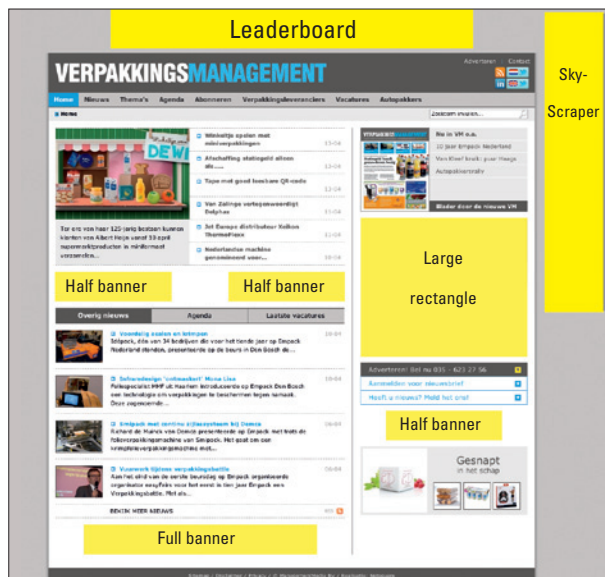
Leaderboard

Sky-Scraper

VERPAKKINGSMANAGEMENT

Adverteren Contact

Home Nieuws Thema's Agenda Abonneren Verpakkingsleveranciers Vacatures Autopakkers

Home

Zoekterm invullen...

Winkeltje spelen met miniverpakkingen 13-04

Afschaffing statiegeld alleen als... 13-04

Tape met goed leesbare QR-code 12-04

Van Zutinge vertegenwoordigt Delphax 11-04

Jet Europe distributeur Kolbus ThermoFlexx 11-04

Nederlandse machine genomineerd voor... 10-04

Ter ere van haar 125-jarig bestaan kunnen klanten van Albert Heijn vanaf 13 april supermarktproducten in miniformaat verzamelen...

In in VM n.o.

10 jaar Empack Nederland

Verdikkel kruk: jouw Haage

Autopakkersdag

Blader door de nieuwe VM

Half banner

Half banner

Large rectangle

Overig nieuws Agenda Laatste vacatures

Voordelig ondersteunen en bewegen 10-04

Schandaalbedel 'onthoofd' Mona Lisa 10-04

Smipack met centrale krijsssysteem bij Domcia 09-04

Vusvmerk Wijnee verpakkingsbelite 06-04

BEKIJK MEER NIEUWS

Adverteren! Bel nu 035 - 623 27 56

Aanmelden voor nieuwsbrief

Heeft u nieuws? Meld het ons!

Half banner

Gesnapt in het schap

Full banner